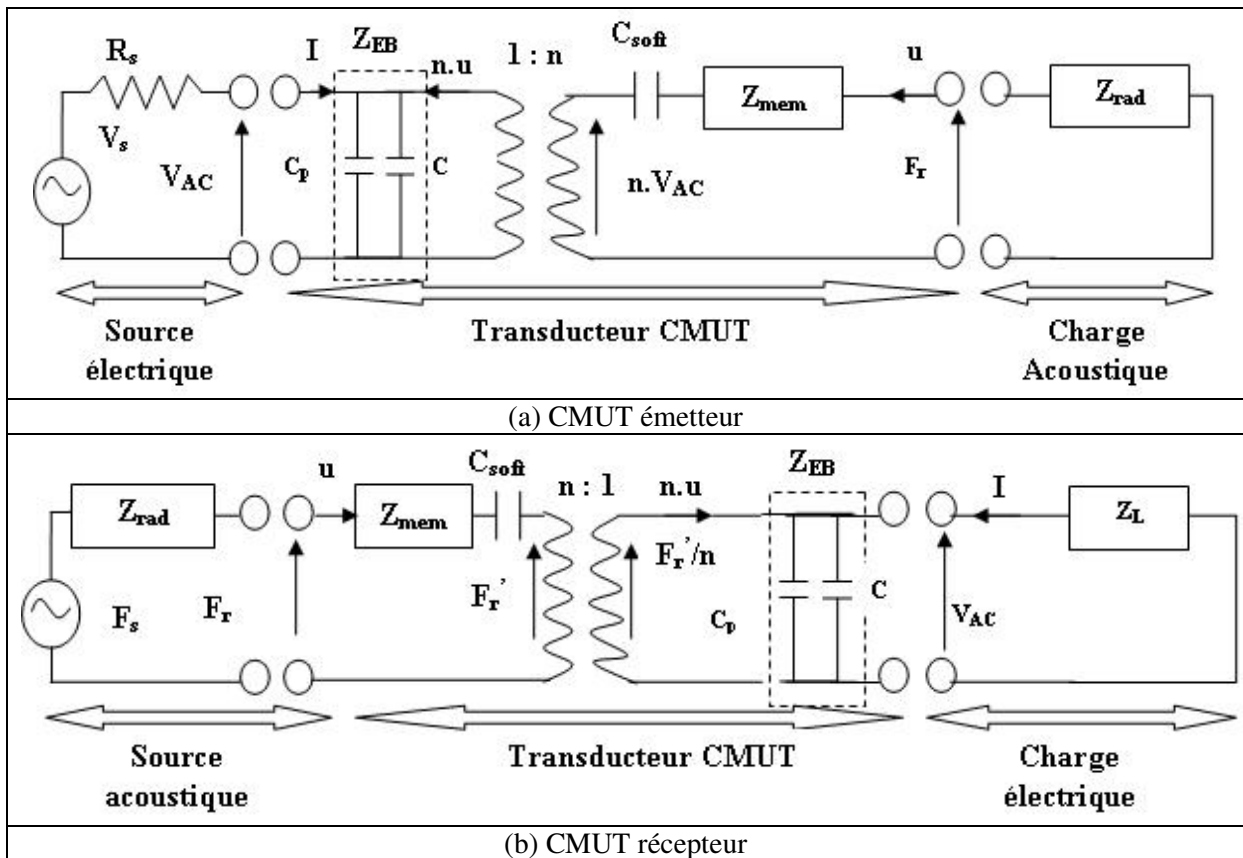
$R_s$
$V_s$
$V_{AC}$
I
$Z_{EB}$
$C_p$
C
n.u
1 : n
$C_{soft}$
$Z_{mem}$
n.$V_{AC}$
u
$F_r$
$Z_{rad}$

Source électrique

Transducteur CMUT

Charge Acoustique

(a) CMUT émetteur

$Z_{rad}$
$F_s$
$F_r$
u
$Z_{mem}$
$C_{soft}$
n : 1
$F_r'$
n.u
$F_r'/n$
$C_p$
$Z_{EB}$
C
I
$V_{AC}$
$Z_L$

Source acoustique

Transducteur CMUT

Charge électrique

(b) CMUT récepteur